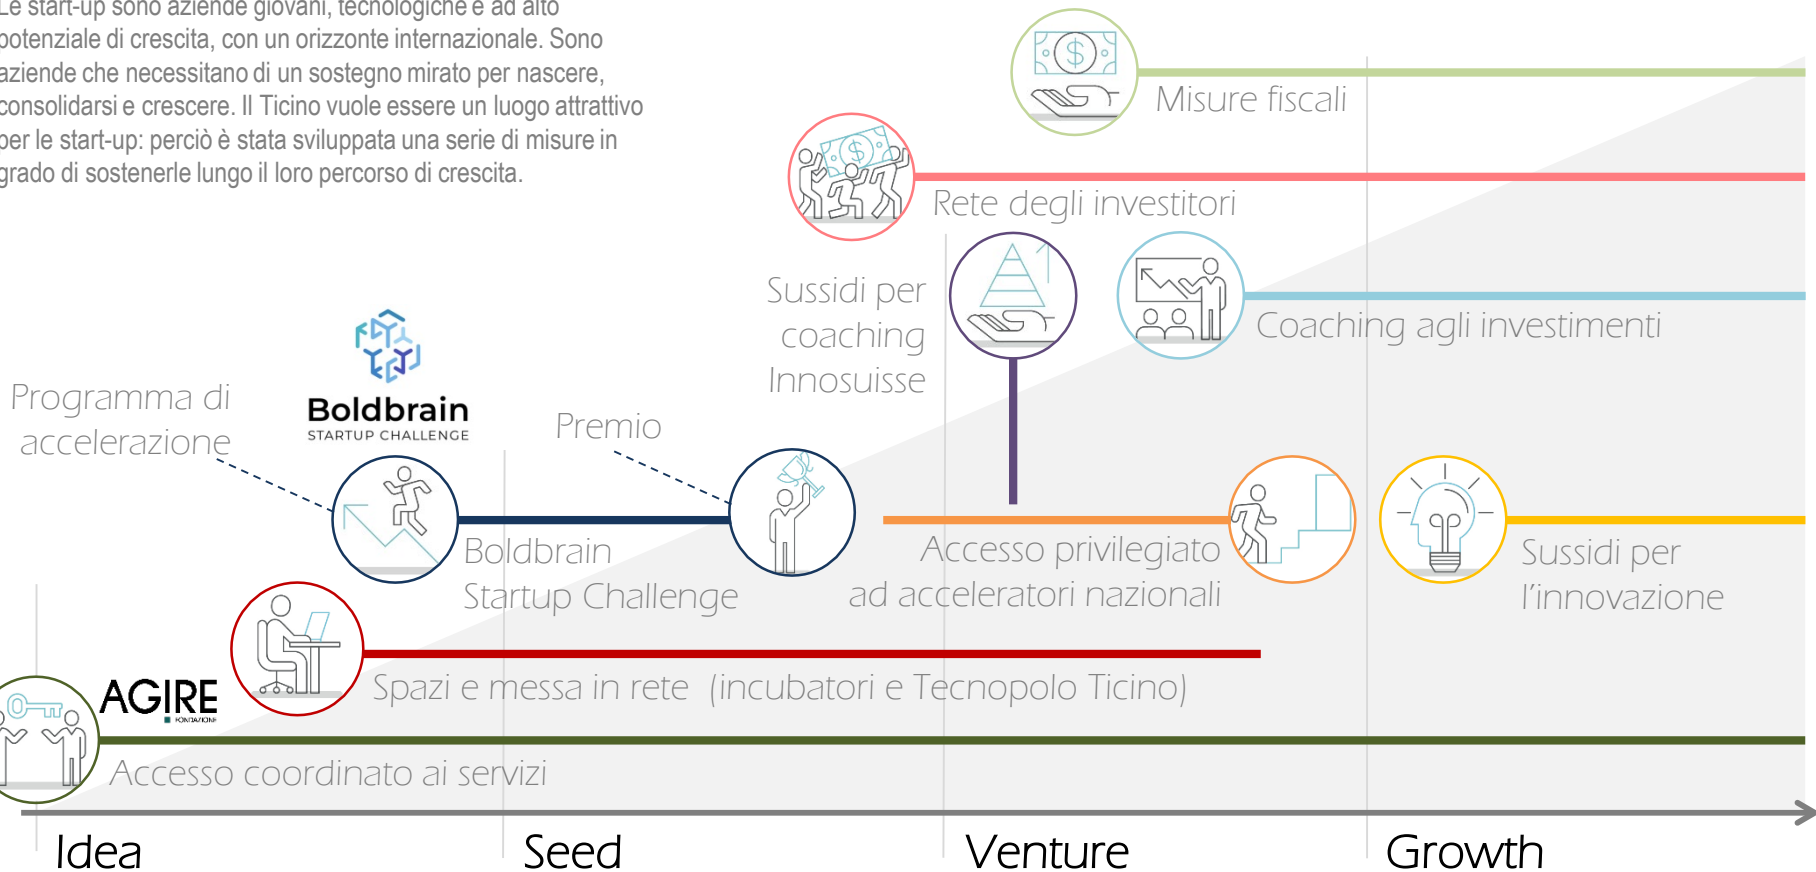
Le start-up sono aziende giovani, tecnologiche e ad alto potenziale di crescita, con un orizzonte internazionale. Sono aziende che necessitano di un sostegno mirato per nascere, consolidarsi e crescere. Il Ticino vuole essere un luogo attrattivo per le start-up: perciò è stata sviluppata una serie di misure in grado di sostenerle lungo il loro percorso di crescita.

Misure fiscali

Rete degli investitori

Sussidi per coaching Innosuisse

Coaching agli investimenti

Boldbrain
STARTUP CHALLENGE

Programma di accelerazione

Premio

Boldbrain Startup Challenge

Accesso privilegiato ad acceleratori nazionali

Sussidi per l'innovazione

AGIRE
FONDAZIONE

Spazi e messa in rete (incubatori e Tecnopolo Ticino)

Accesso coordinato ai servizi

Idea

Seed

Venture

Growth